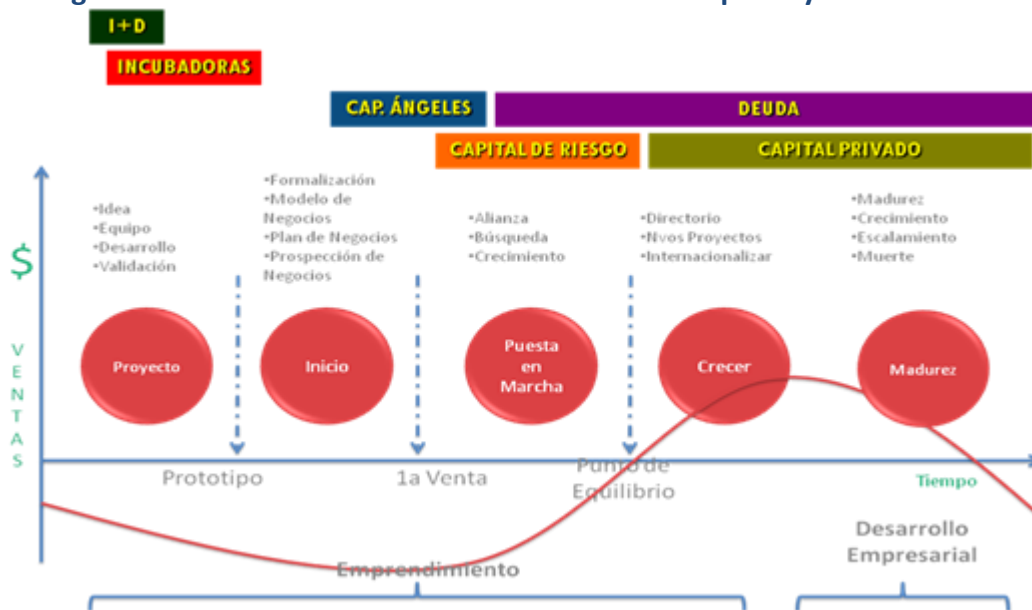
I+D

INCUBADORAS

CAP. ÁNGELES

DEUDA

CAPITAL DE RIESGO

CAPITAL PRIVADO

$

VENTAS

•Idea
•Equipo
•Desarrollo
•Validación

•Formalización
•Modelo de Negocios
•Plan de Negocios
•Prospección de Negocios

•Alianza
•Búsqueda
•Crecimiento

•Directorio
•Nvos Proyectos
•Internacionalizar

•Madurez
•Crecimiento
•Escalamiento
•Muerte

Proyecto

Inicio

Puesta en Marcha

Crecer

Madurez

Prototipo

1a Venta

Punto de Equilibrio

Tiempo

Emprendimiento

Desarrollo Empresarial